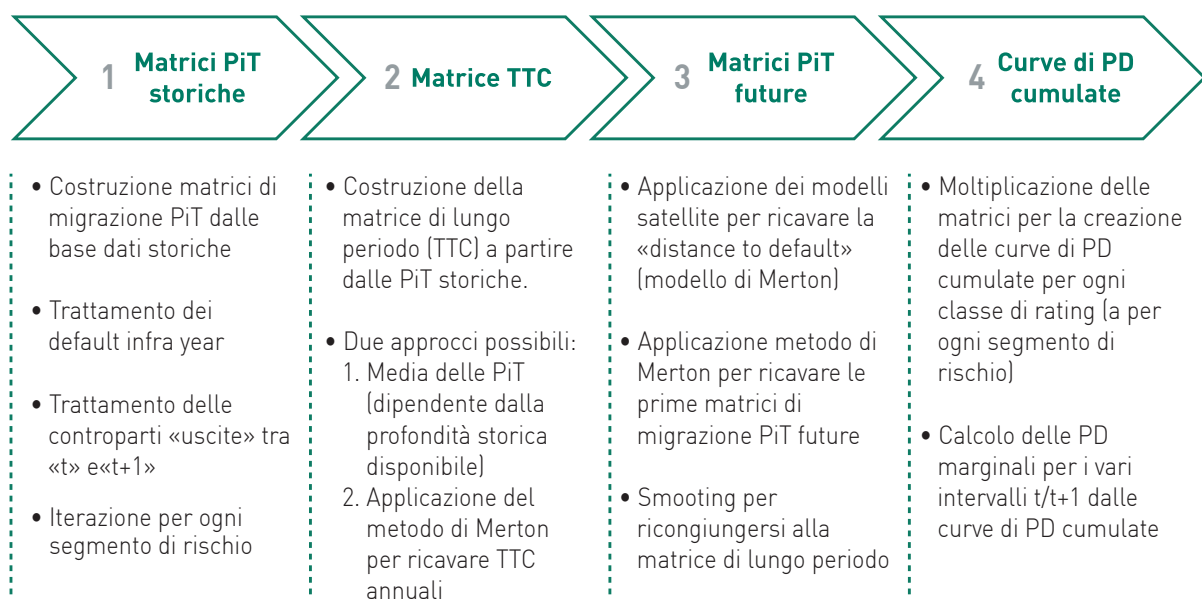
1 Matrici PiT storiche

2 Matrice TTC

3 Matrici PiT future

4 Curve di PD cumulate

• Costruzione matrici di migrazione PiT dalle base dati storiche

• Trattamento dei default infra year

• Trattamento delle controparti «uscite» tra «t» e«t+1»

• Iterazione per ogni segmento di rischio

• Costruzione della matrice di lungo periodo (TTC) a partire dalle PiT storiche.

• Due approcci possibili:
1. Media delle PiT (dipendente dalla profondità storica disponibile)
2. Applicazione del metodo di Merton per ricavare TTC annuali

• Applicazione dei modelli satellite per ricavare la «distance to default» (modello di Merton)

• Applicazione metodo di Merton per ricavare le prime matrici di migrazione PiT future

• Smooting per ricongiungersi alla matrice di lungo periodo

• Moltiplicazione delle matrici per la creazione delle curve di PD cumulate per ogni classe di rating (a per ogni segmento di rischio)

• Calcolo delle PD marginali per i vari intervalli t/t+1 dalle curve di PD cumulate